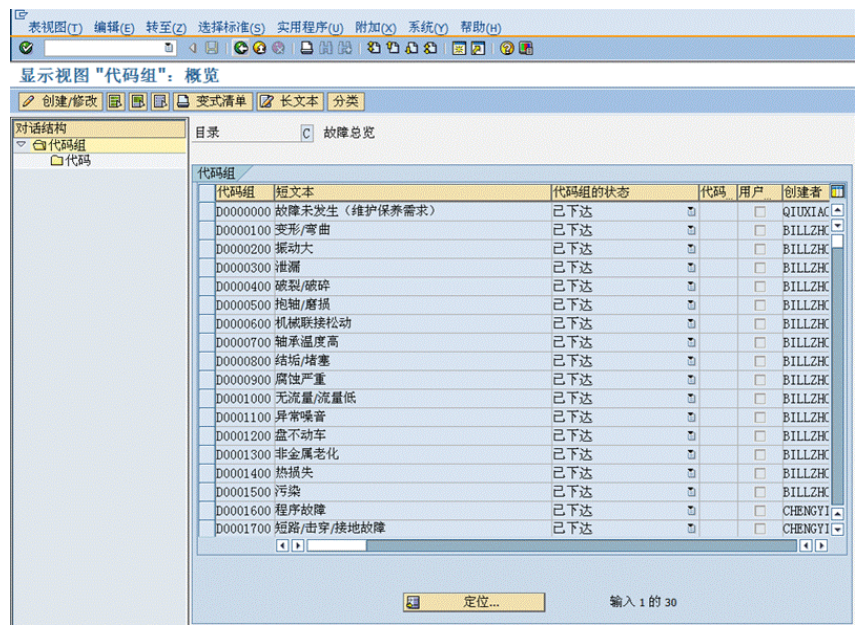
表视图(T) 编辑(E) 转至(Z) 选择标准(S) 实用程序(U) 附加(X) 系统(Y) 帮助(H)

显示视图 "代码组": 概览

创建/修改 变式清单 长文本 分类

对话结构
代码组
代码

目录 C 故障总览

代码组

| 代码组 | 短文本 | 代码组的状态 | 代码 | 用户 | 创建者 |
|---|---|---|---|---|---|
| D0000000 | 故障未发生（维护保养需求） | 已下达 | | | QIUXIAO |
| D0000100 | 变形/弯曲 | 已下达 | | | BILLZHC |
| D0000200 | 振动大 | 已下达 | | | BILLZHC |
| D0000300 | 泄漏 | 已下达 | | | BILLZHC |
| D0000400 | 破裂/破碎 | 已下达 | | | BILLZHC |
| D0000500 | 抱轴/磨损 | 已下达 | | | BILLZHC |
| D0000600 | 机械联接松动 | 已下达 | | | BILLZHC |
| D0000700 | 轴承温度高 | 已下达 | | | BILLZHC |
| D0000800 | 结垢/堵塞 | 已下达 | | | BILLZHC |
| D0000900 | 腐蚀严重 | 已下达 | | | BILLZHC |
| D0001000 | 无流量/流量低 | 已下达 | | | BILLZHC |
| D0001100 | 异常噪音 | 已下达 | | | BILLZHC |
| D0001200 | 盘不动车 | 已下达 | | | BILLZHC |
| D0001300 | 非金属老化 | 已下达 | | | BILLZHC |
| D0001400 | 热损失 | 已下达 | | | BILLZHC |
| D0001500 | 污染 | 已下达 | | | BILLZHC |
| D0001600 | 程序故障 | 已下达 | | | CHENGYI |
| D0001700 | 短路/击穿/接地故障 | 已下达 | | | CHENGYI |

定位...

输入 1 的 30